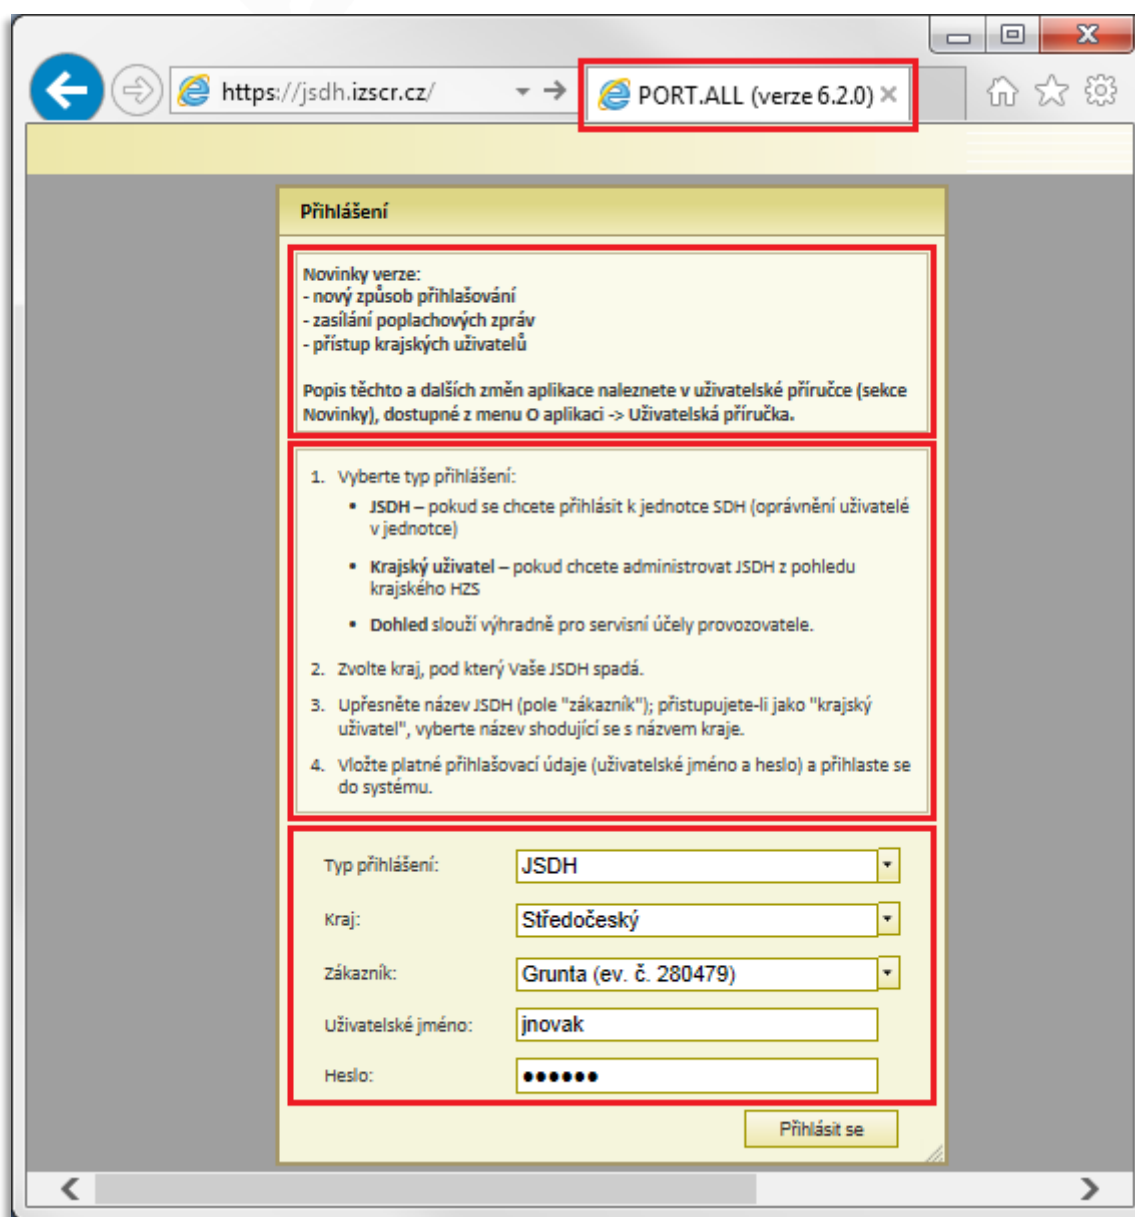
https://jsdh.izscr.cz/

PORT.ALL (verze 6.2.0)

Přihlášení

Novinky verze:
- nový způsob přihlašování
- zasílání poplachových zpráv
- přístup krajských uživatelů

Popis těchto a dalších změn aplikace naleznete v uživatelské příručce (sekce Novinky), dostupné z menu O aplikaci -> Uživatelská příručka.

1. Vyberte typ přihlášení:
• JSDH – pokud se chcete přihlásit k jednotce SDH (oprávnění uživatelé v jednotce)
• Krajský uživatel – pokud chcete administrovat JSDH z pohledu krajského HZS
• Dohled slouží výhradně pro servisní účely provozovatele.
2. Zvolte kraj, pod který Vaše JSDH spadá.
3. Upřesněte název JSDH (pole "zákazník"); přistupujete-li jako "krajský uživatel", vyberte název shodující se s názvem kraje.
4. Vložte platné přihlašovací údaje (uživatelské jméno a heslo) a přihlaste se do systému.

Typ přihlášení: JSDH
Kraj: Středočeský
Zákazník: Grunta (ev. č. 280479)
Uživatelské jméno: jnovak
Heslo: ••••••

Přihlásit se